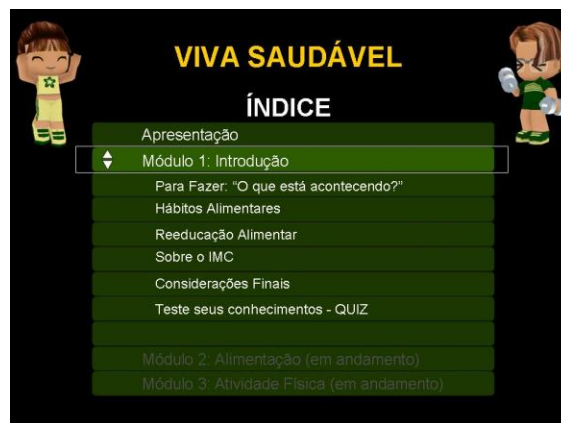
VIVA SAUDÁVEL

ÍNDICE

Apresentação

Módulo 1: Introdução

Para Fazer: "O que está acontecendo?"

Hábitos Alimentares

Reeducação Alimentar

Sobre o IMC

Considerações Finais

Teste seus conhecimentos - QUIZ

Módulo 2: Alimentação (em andamento)

Módulo 3: Atividade Física (em andamento)